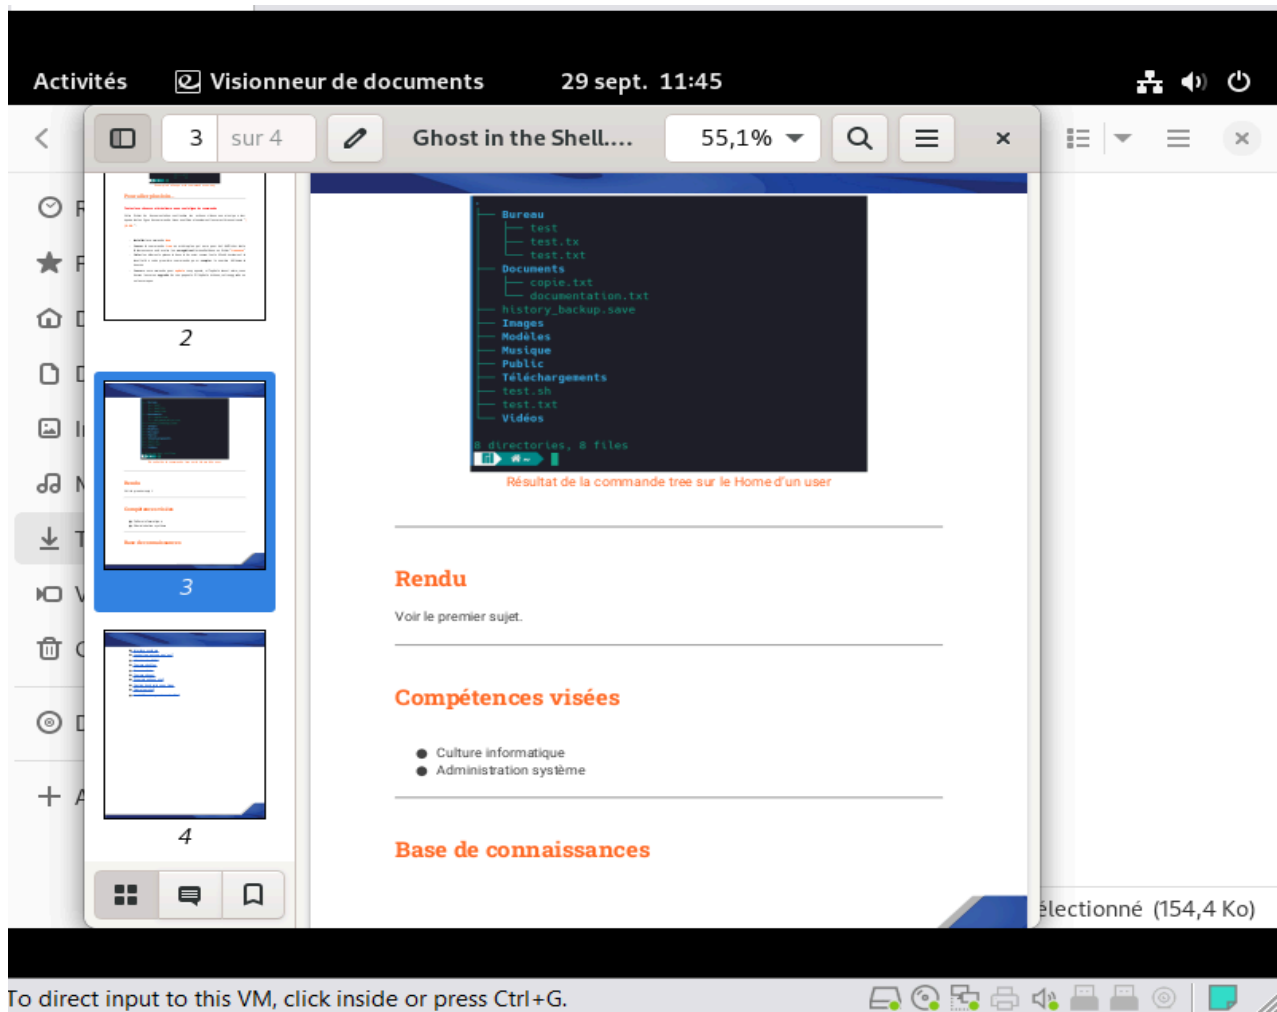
Activités Visionneur de documents 29 sept. 11:45

3 sur 4 Ghost in the Shell.... 55,1%

2

3

4

Bureau
test
test.tx
test.txt
Documents
copie.txt
documentation.txt
history_backup.save
Images
Modèles
Musique
Public
Téléchargements
test.sh
test.txt
Vidéos

8 directories, 8 files

Résultat de la commande tree sur le Home d'un user

Rendu

Voir le premier sujet.

Compétences visées

- Culture informatique
- Administration système

Base de connaissances

électionné (154,4 Ko)

To direct input to this VM, click inside or press Ctrl+G.